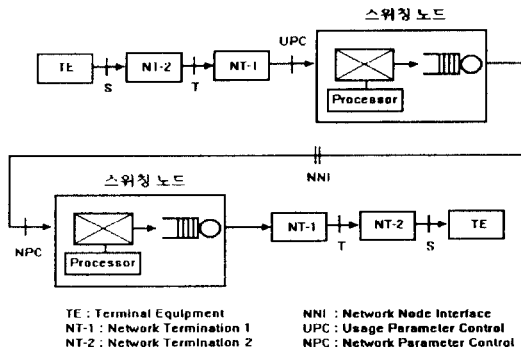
스위칭 노드

TE
S
NT-2
T
NT-1
UPC
Processor

NNI

스위칭 노드

NPC
Processor
NT-1
T
NT-2
S
TE

TE : Terminal Equipment
NT-1 : Network Termination 1
NT-2 : Network Termination 2

NNI : Network Node Interface
UPC : Usage Parameter Control
NPC : Network Parameter Control